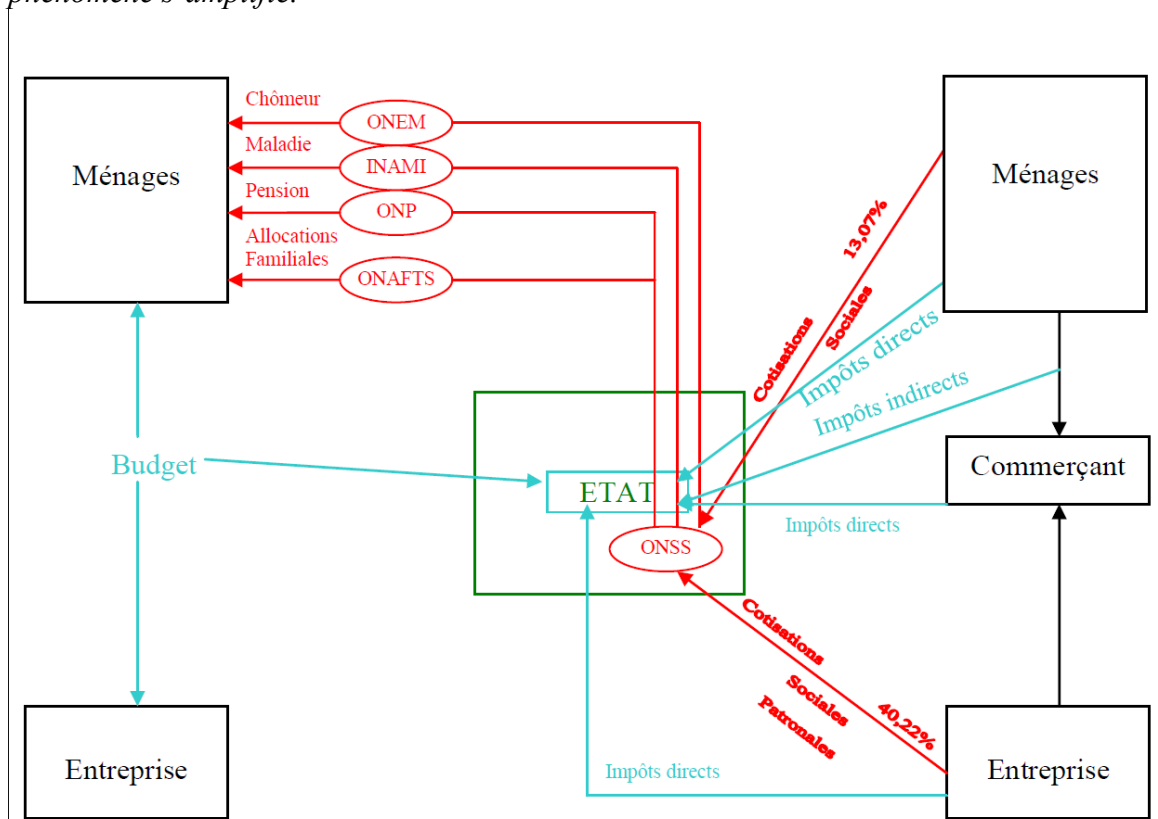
phénomène s'amplifie.

Ménages

Chômeur
ONEM
Maladie
INAMI
Pension
ONP
Allocations Familiales
ONAFTS

Ménages

13,07%
Sociales
Cotisations
Impôts directs
Impôts indirects

Budget

ETAT
ONSS

Commerçant

Impôts directs

Cotisations
Sociales
Patronales
40,22%

Entreprise

Impôts directs

Entreprise